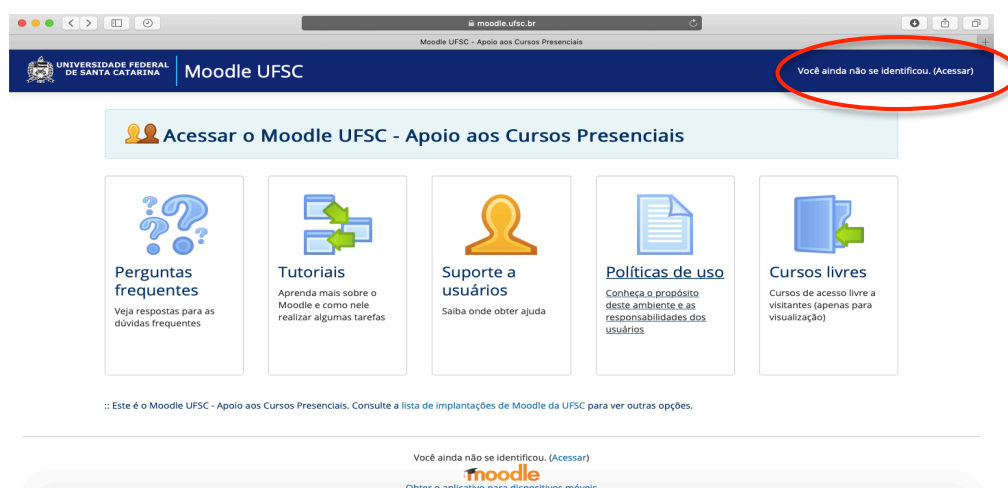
moodle.ufsc.br

Moodle UFSC - Apoio aos Cursos Presenciais

UNIVERSIDADE FEDERAL DE SANTA CATARINA

Moodle UFSC

Você ainda não se identificou. (Acessar)

Acessar o Moodle UFSC - Apoio aos Cursos Presenciais

Perguntas frequentes
Veja respostas para as dúvidas frequentes

Tutoriais
Aprenda mais sobre o Moodle e como nele realizar algumas tarefas

Suporte a usuários
Saiba onde obter ajuda

Políticas de uso
Conheça o propósito deste ambiente e as responsabilidades dos usuários

Cursos livres
Cursos de acesso livre a visitantes (apenas para visualização)

:: Este é o Moodle UFSC - Apoio aos Cursos Presenciais. Consulte a lista de implantações de Moodle da UFSC para ver outras opções.

Você ainda não se identificou. (Acessar)

moodle

Obter o aplicativo para dispositivos móveis